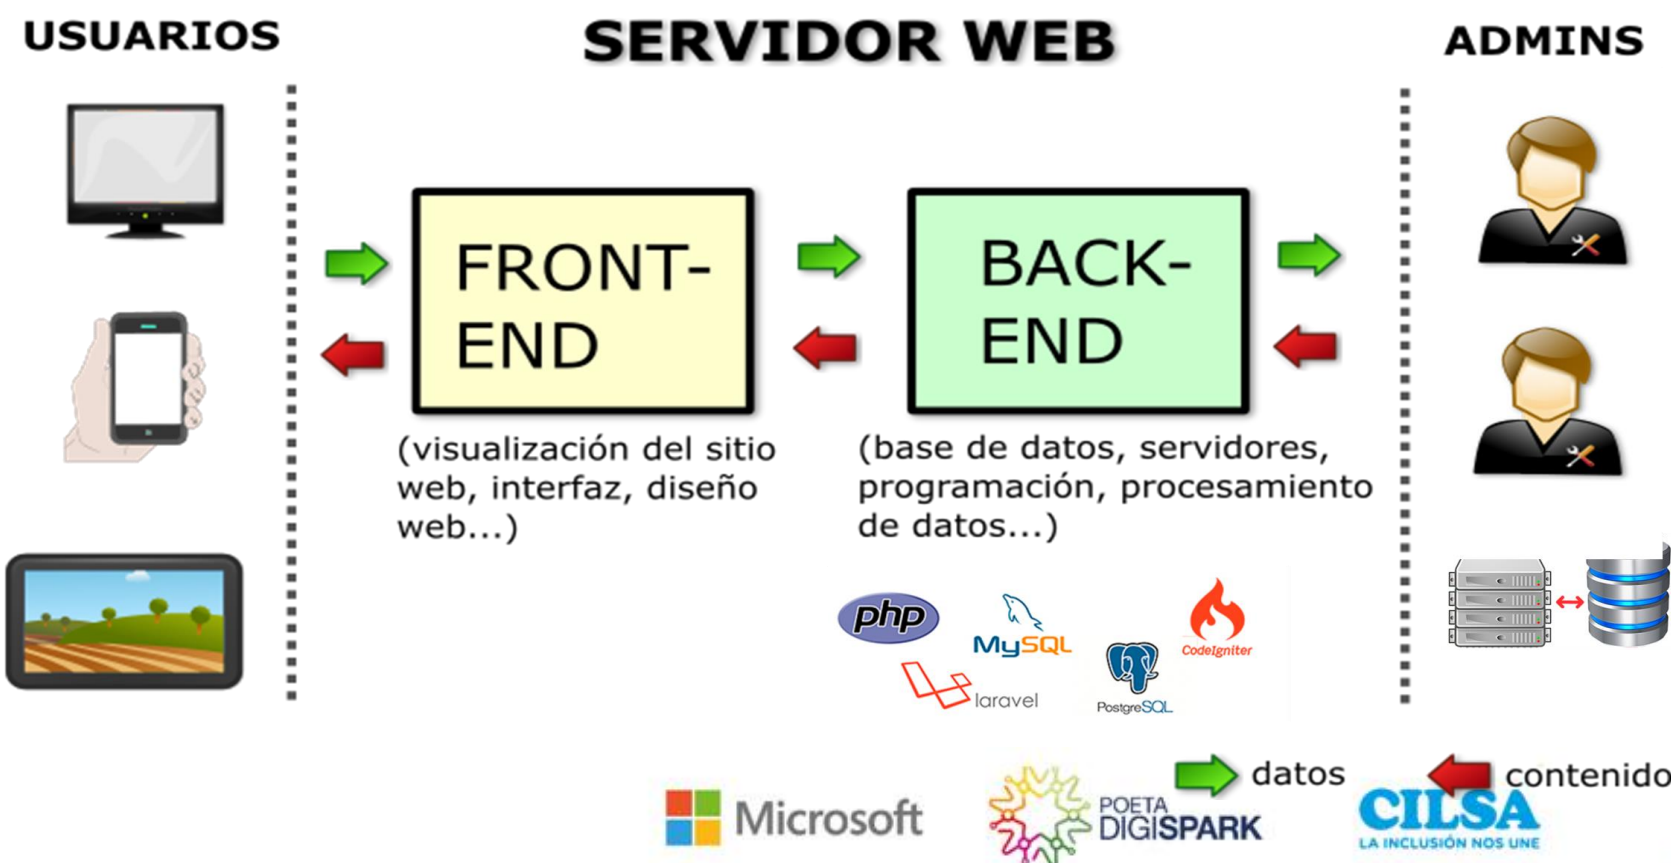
USUARIOS

SERVIDOR WEB

ADMINS

FRONT-END

(visualización del sitio web, interfaz, diseño web...)

BACK-END

(base de datos, servidores, programación, procesamiento de datos...)

php

MySQL

CodeIgniter

laravel

PostgreSQL

datos

contenido

Microsoft

POETA DIGISPARK

CILSA
LA INCLUSIÓN NOS UNE